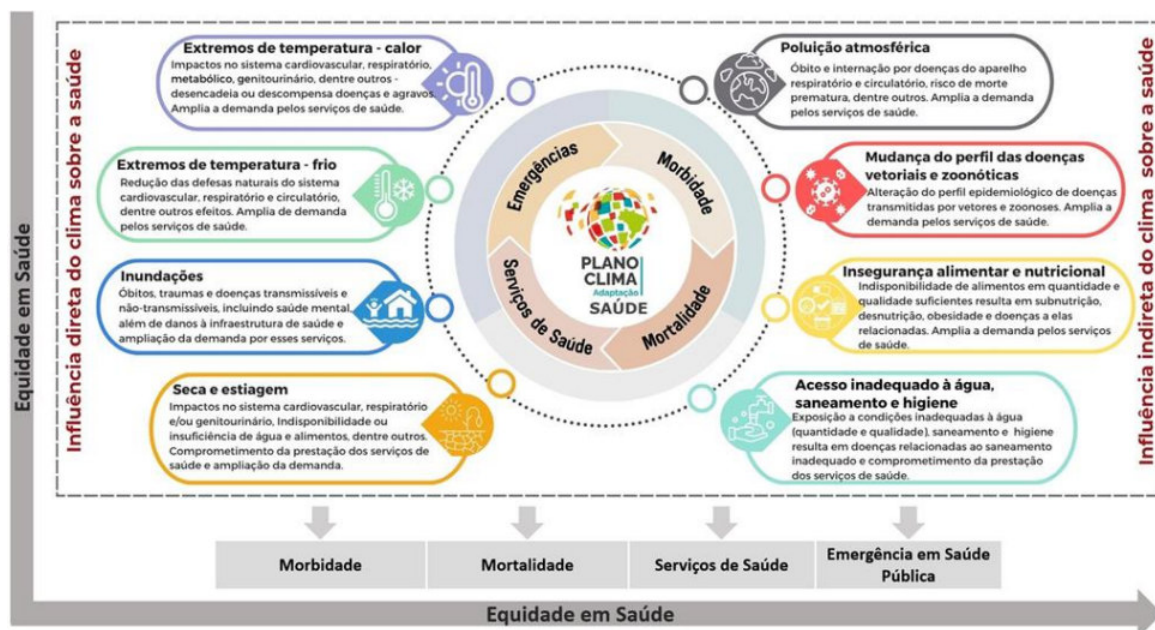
Equidade em Saúde

Influência direta do clima sobre a saúde

Extremos de temperatura - calor
Impactos no sistema cardiovascular, respiratório, metabólico, genitourinário, dentre outros - desencadeia ou descompensa doenças e agravos. Amplia a demanda pelos serviços de saúde.

Extremos de temperatura - frio
Redução das defesas naturais do sistema cardiovascular, respiratório e circulatório, dentre outros efeitos. Amplia de demanda pelos serviços de saúde.

Inundações
Óbitos, traumas e doenças transmissíveis e não-transmissíveis, incluindo saúde mental, além de danos à infraestrutura de saúde e ampliação da demanda por esses serviços.

Seca e estiagem
Impactos no sistema cardiovascular, respiratório e/ou genitourinário, Indisponibilidade ou insuficiência de água e alimentos, dentre outros. Comprometimento da prestação dos serviços de saúde e ampliação da demanda.

Emergências
Morbidade
Mortalidade
Serviços de Saúde
PLANO CLIMA Adaptação SAÚDE

Poluição atmosférica
Óbito e internação por doenças do aparelho respiratório e circulatório, risco de morte prematura, dentre outros. Amplia a demanda pelos serviços de saúde.

Mudança do perfil das doenças vetoriais e zoonóticas
Alteração do perfil epidemiológico de doenças transmitidas por vetores e zoonoses. Amplia a demanda pelos serviços de saúde.

Insegurança alimentar e nutricional
Indisponibilidade de alimentos em quantidade e qualidade suficientes resulta em subnutrição, desnutrição, obesidade e doenças a elas relacionadas. Amplia a demanda pelos serviços de saúde.

Acesso inadequado à água, saneamento e higiene
Exposição a condições inadequadas à água (quantidade e qualidade), saneamento e higiene resulta em doenças relacionadas ao saneamento inadequado e comprometimento da prestação dos serviços de saúde.

Influência indireta do clima sobre a saúde

| Morbidade | Mortalidade | Serviços de Saúde | Emergência em Saúde Pública |
|---|---|---|---|

Equidade em Saúde